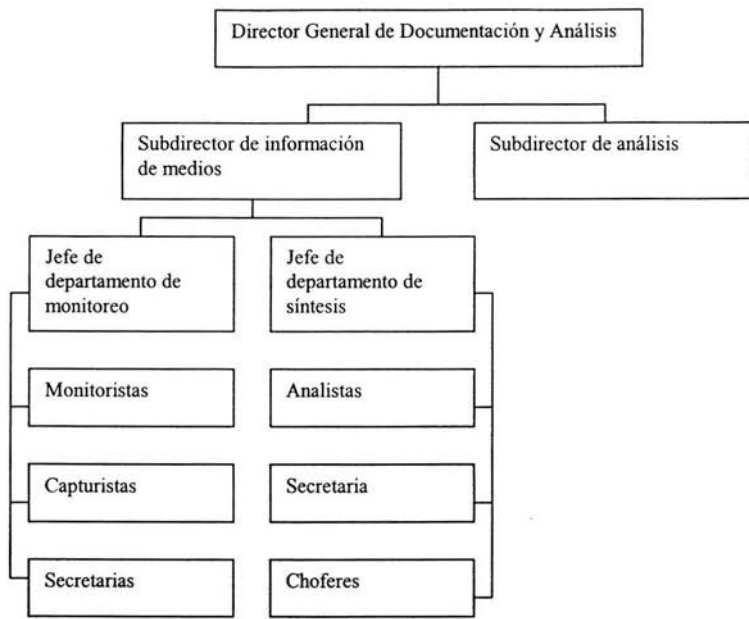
Director General de Documentación y Análisis

Subdirector de información de medios

Subdirector de análisis

Jefe de departamento de monitoreo

Jefe de departamento de síntesis

Monitoristas

Analistas

Capturistas

Secretaria

Secretarias

Choferes